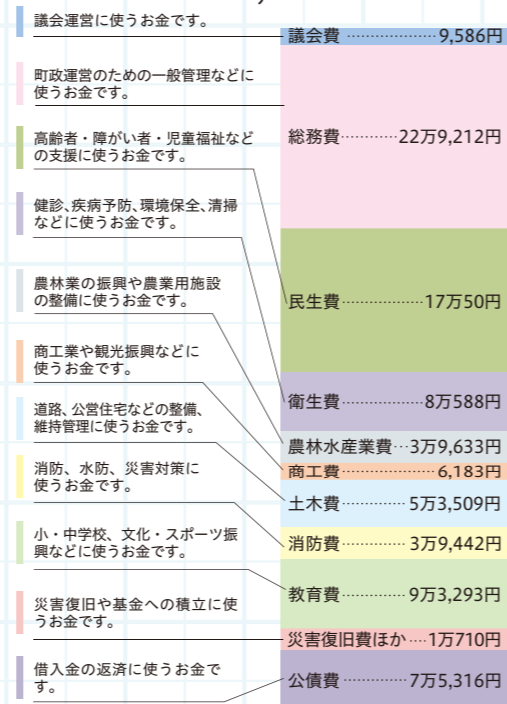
議会運営に使うお金です。

町政運営のための一般管理などに使うお金です。

高齢者・障がい者・児童福祉などの支援に使うお金です。

健診、疾病予防、環境保全、清掃などに使うお金です。

農林業の振興や農業用施設の整備に使うお金です。

商工業や観光振興などに使うお金です。

道路、公営住宅などの整備、維持管理に使うお金です。

消防、水防、災害対策に使うお金です。

小・中学校、文化・スポーツ振興などに使うお金です。

災害復旧や基金への積立に使うお金です。

借入金の返済に使うお金です。

議会費 ……………… 9,586円

総務費………… 22万9,212円

民生費……………… 17万50円

衛生費……………… 8万588円

農林水産業費… 3万9,633円

商工費……………… 6,183円

土木費………… 5万3,509円

消防費………… 3万9,442円

教育費………… 9万3,293円

災害復旧費ほか … 1万710円

公債費………… 7万5,316円